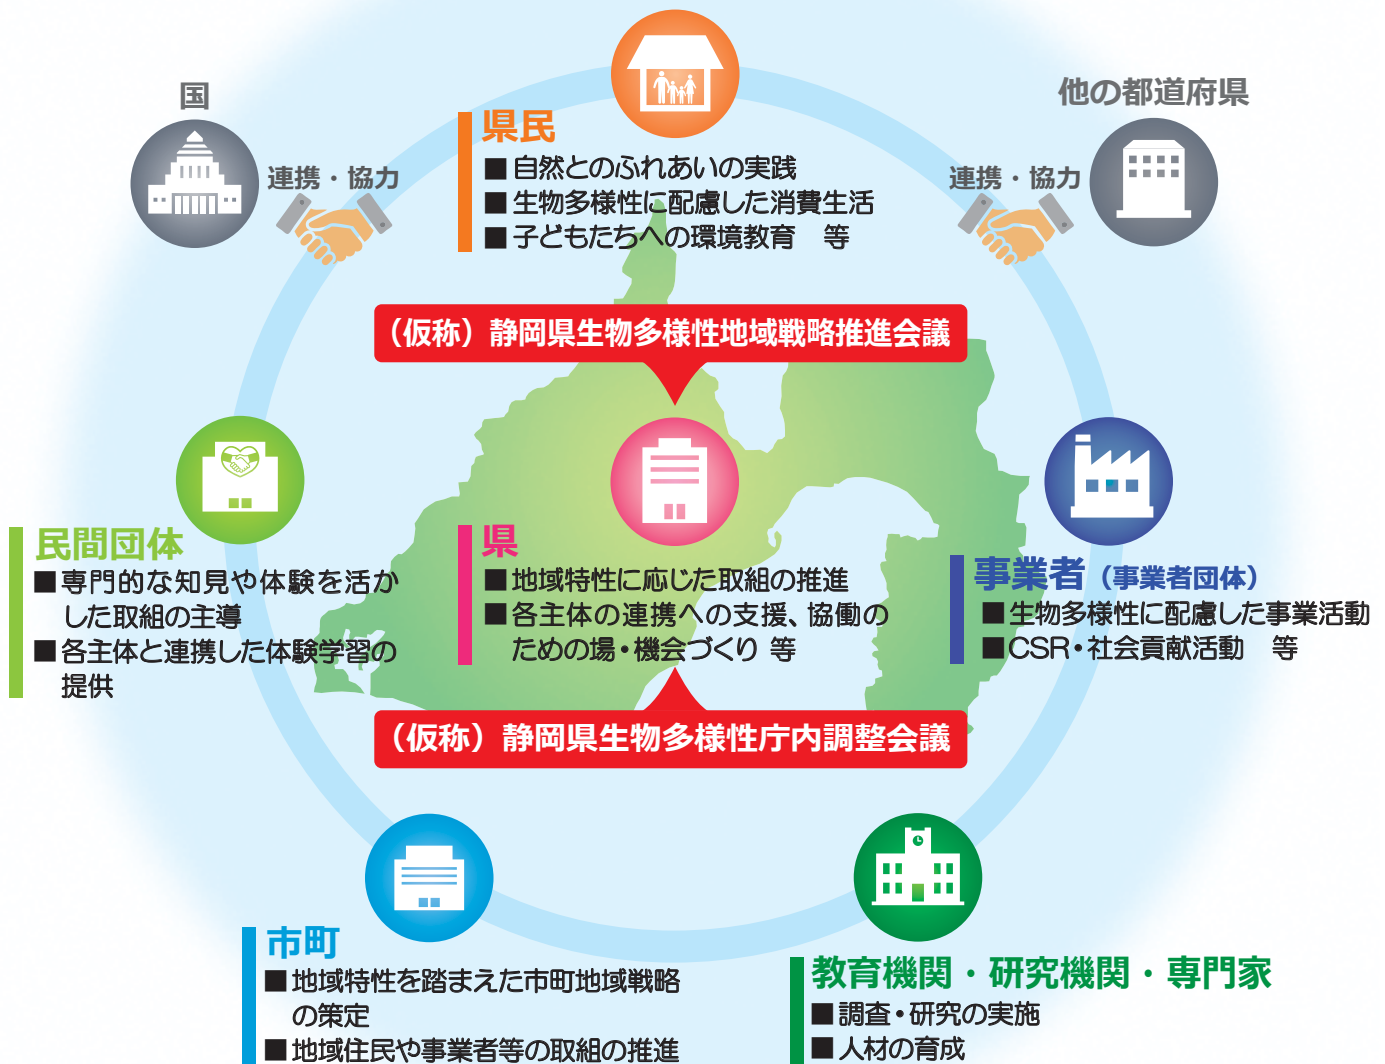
国

連携・協力

県民
■自然とのふれあいの実践
■生物多様性に配慮した消費生活
■子どもたちへの環境教育　等

他の都道府県

連携・協力

（仮称）静岡県生物多様性地域戦略推進会議

民間団体
■専門的な知見や体験を活かした取組の主導
■各主体と連携した体験学習の提供

県
■地域特性に応じた取組の推進
■各主体の連携への支援、協働のための場・機会づくり 等

事業者（事業者団体）
■生物多様性に配慮した事業活動
■CSR・社会貢献活動　等

（仮称）静岡県生物多様性庁内調整会議

市町
■地域特性を踏まえた市町地域戦略の策定
■地域住民や事業者等の取組の推進

教育機関・研究機関・専門家
■調査・研究の実施
■人材の育成